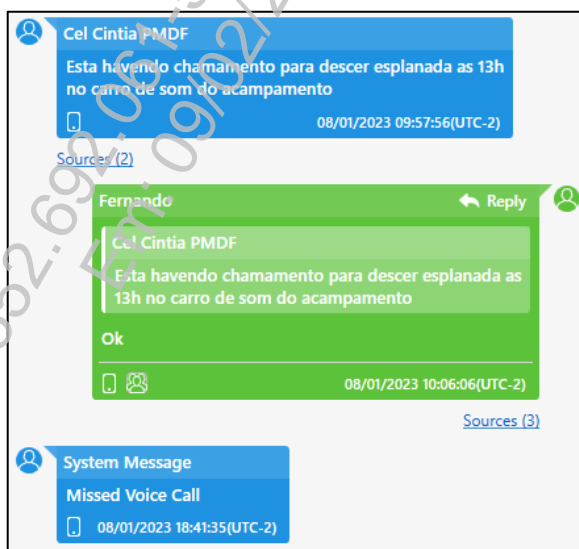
Cel Cintia PMDF

Esta havendo chamamento para descer esplanada as 13h no carro de som do acampamento

08/01/2023 09:57:56(UTC-2)

Sources (2)

Fernando

Reply

Cel Cintia PMDF

Esta havendo chamamento para descer esplanada as 13h no carro de som do acampamento

Ok

08/01/2023 10:06:06(UTC-2)

Sources (3)

System Message

Missed Voice Call

08/01/2023 18:41:35(UTC-2)

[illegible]52.692.061-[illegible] Em: 09/02/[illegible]